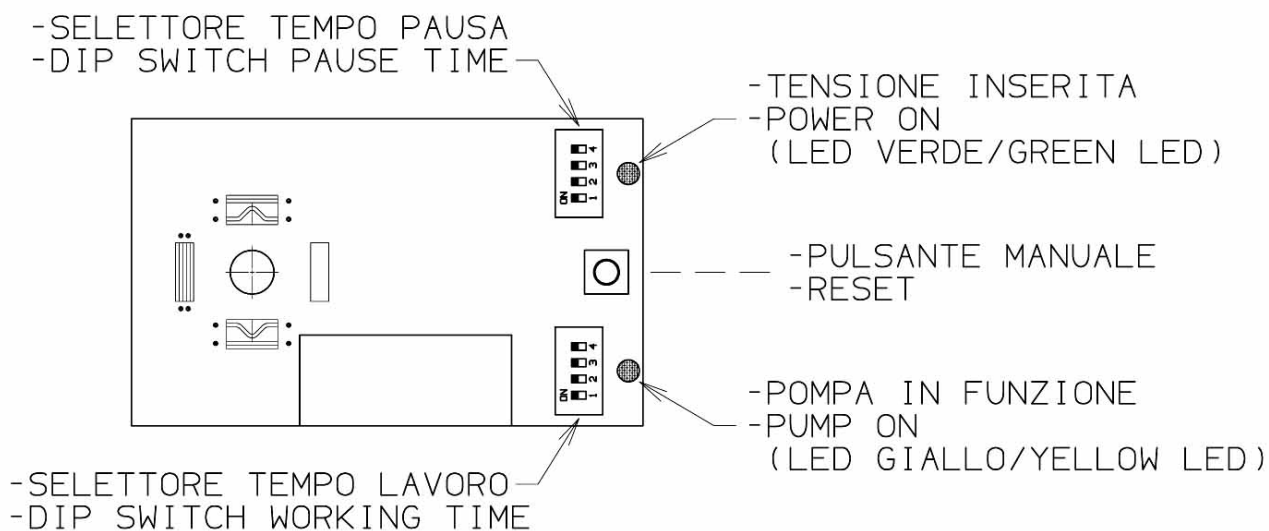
-SELETTORE TEMPO PAUSA
-DIP SWITCH PAUSE TIME

-TENSIONE INSERITA
-POWER ON
(LED VERDE/GREEN LED)

ON 1 2 3 4

-PULSANTE MANUALE
-RESET

ON 1 2 3 4

-POMPA IN FUNZIONE
-PUMP ON
(LED GIALLO/YELLOW LED)

-SELETTORE TEMPO LAVORO
-DIP SWITCH WORKING TIME